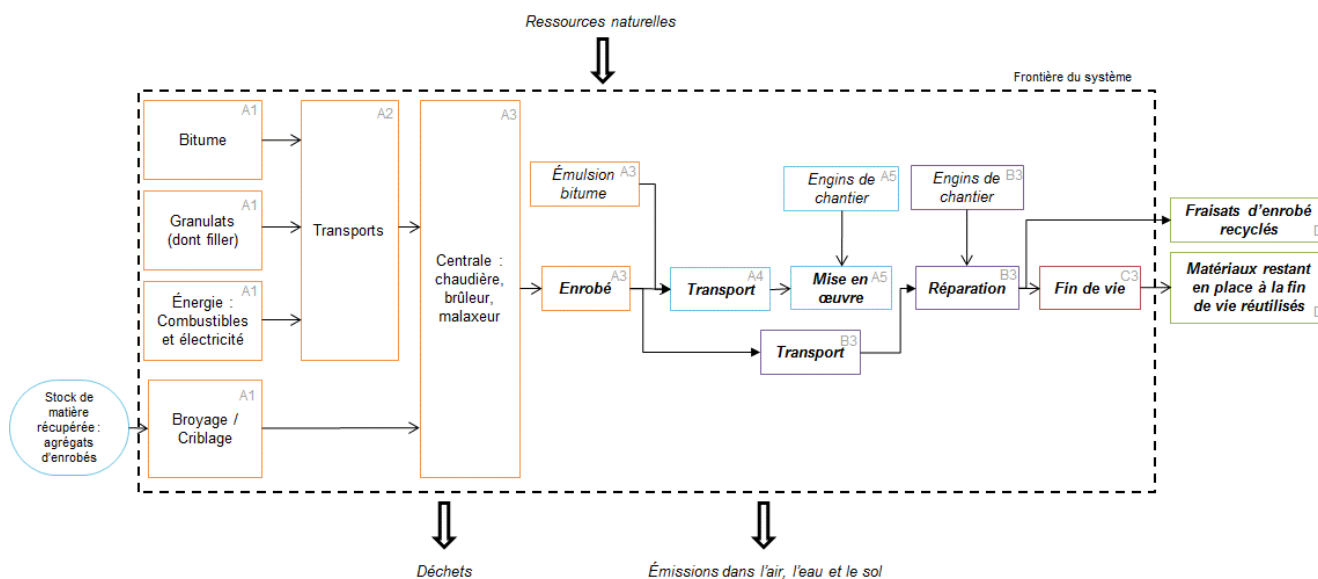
Ressources naturelles

Frontière du système

A1
Bitume

A1
Granulats (dont filler)

A1
Énergie : Combustibles et électricité

A2
Transports

A3
Centrale : chaudière, brûleur, malaxeur

A1
Broyage / Criblage

Stock de matière récupérée : agrégats d'enrobés

A3
Émulsion bitume

A3
Enrobé

A4
Transport

A5
Engins de chantier

A5
Mise en œuvre

B3
Engins de chantier

B3
Réparation

B3
Transport

C3
Fin de vie

Fraisats d'enrobé recyclés
D

Matériaux restant en place à la fin de vie réutilisés
D

Déchets

Émissions dans l'air, l'eau et le sol